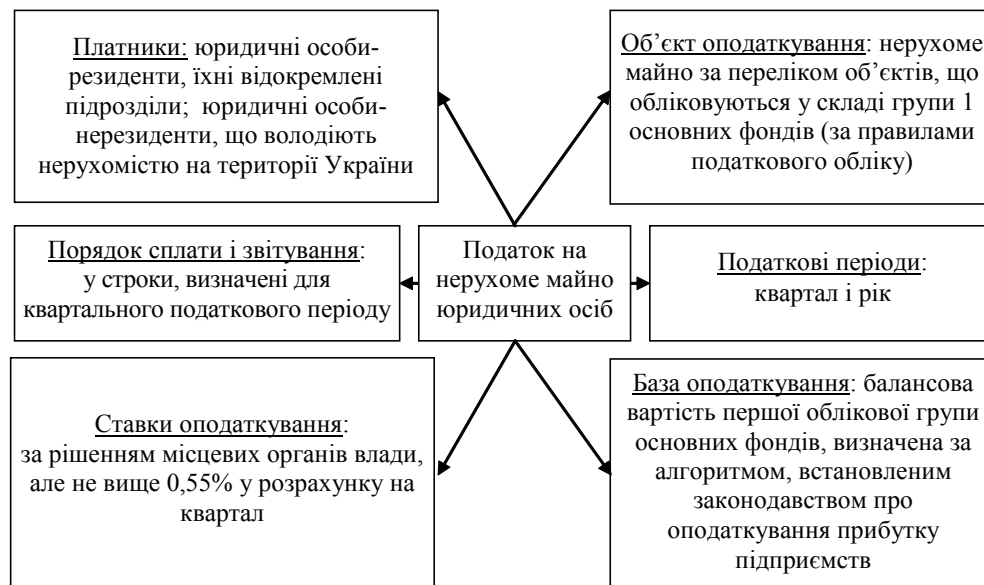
Платники: юридичні особи-резиденти, їхні відокремлені підрозділи; юридичні особи-нерезиденти, що володіють нерухомістю на території України

Об'єкт оподаткування: нерухоме майно за переліком об'єктів, що обліковуються у складі групи 1 основних фондів (за правилами податкового обліку)

Порядок сплати і звітування: у строки, визначені для квартального податкового періоду

Податок на нерухоме майно юридичних осіб

Податкові періоди: квартал і рік

Ставки оподаткування: за рішенням місцевих органів влади, але не вище 0,55% у розрахунку на квартал

База оподаткування: балансова вартість першої облікової групи основних фондів, визначена за алгоритмом, встановленим законодавством про оподаткування прибутку підприємств